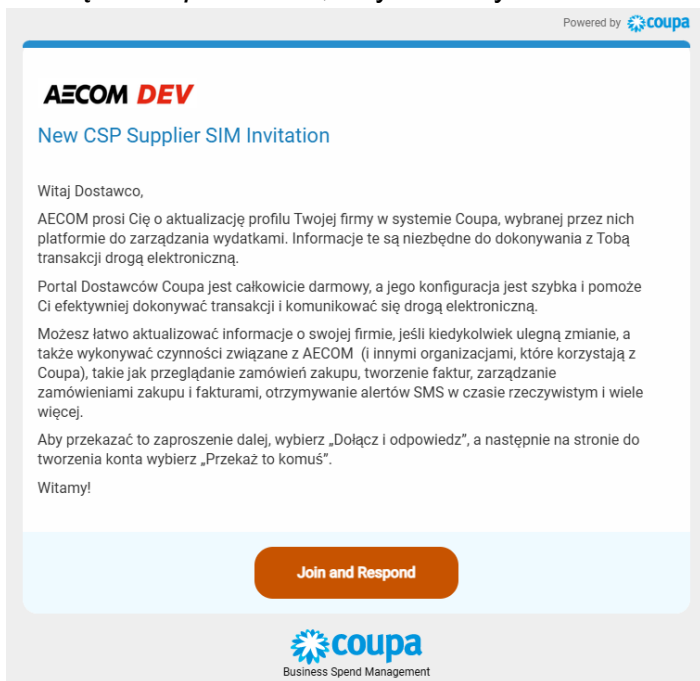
Powered by coupa

AECOM DEV

New CSP Supplier SIM Invitation

Witaj Dostawco,

AECOM prosi Cię o aktualizację profilu Twojej firmy w systemie Coupa, wybranej przez nich platformie do zarządzania wydatkami. Informacje te są niezbędne do dokonywania z Tobą transakcji drogą elektroniczną.

Portal Dostawców Coupa jest całkowicie darmowy, a jego konfiguracja jest szybka i pomoże Ci efektywniej dokonywać transakcji i komunikować się drogą elektroniczną.

Możesz łatwo aktualizować informacje o swojej firmie, jeśli kiedykolwiek ulegną zmianie, a także wykonywać czynności związane z AECOM (i innymi organizacjami, które korzystają z Coupa), takie jak przeglądanie zamówień zakupu, tworzenie faktur, zarządzanie zamówieniami zakupu i fakturami, otrzymywanie alertów SMS w czasie rzeczywistym i wiele więcej.

Aby przekazać to zaproszenie dalej, wybierz „Dołącz i odpowiedz", a następnie na stronie do tworzenia konta wybierz „Przekaż to komuś".

Witamy!

Join and Respond

coupa
Business Spend Management